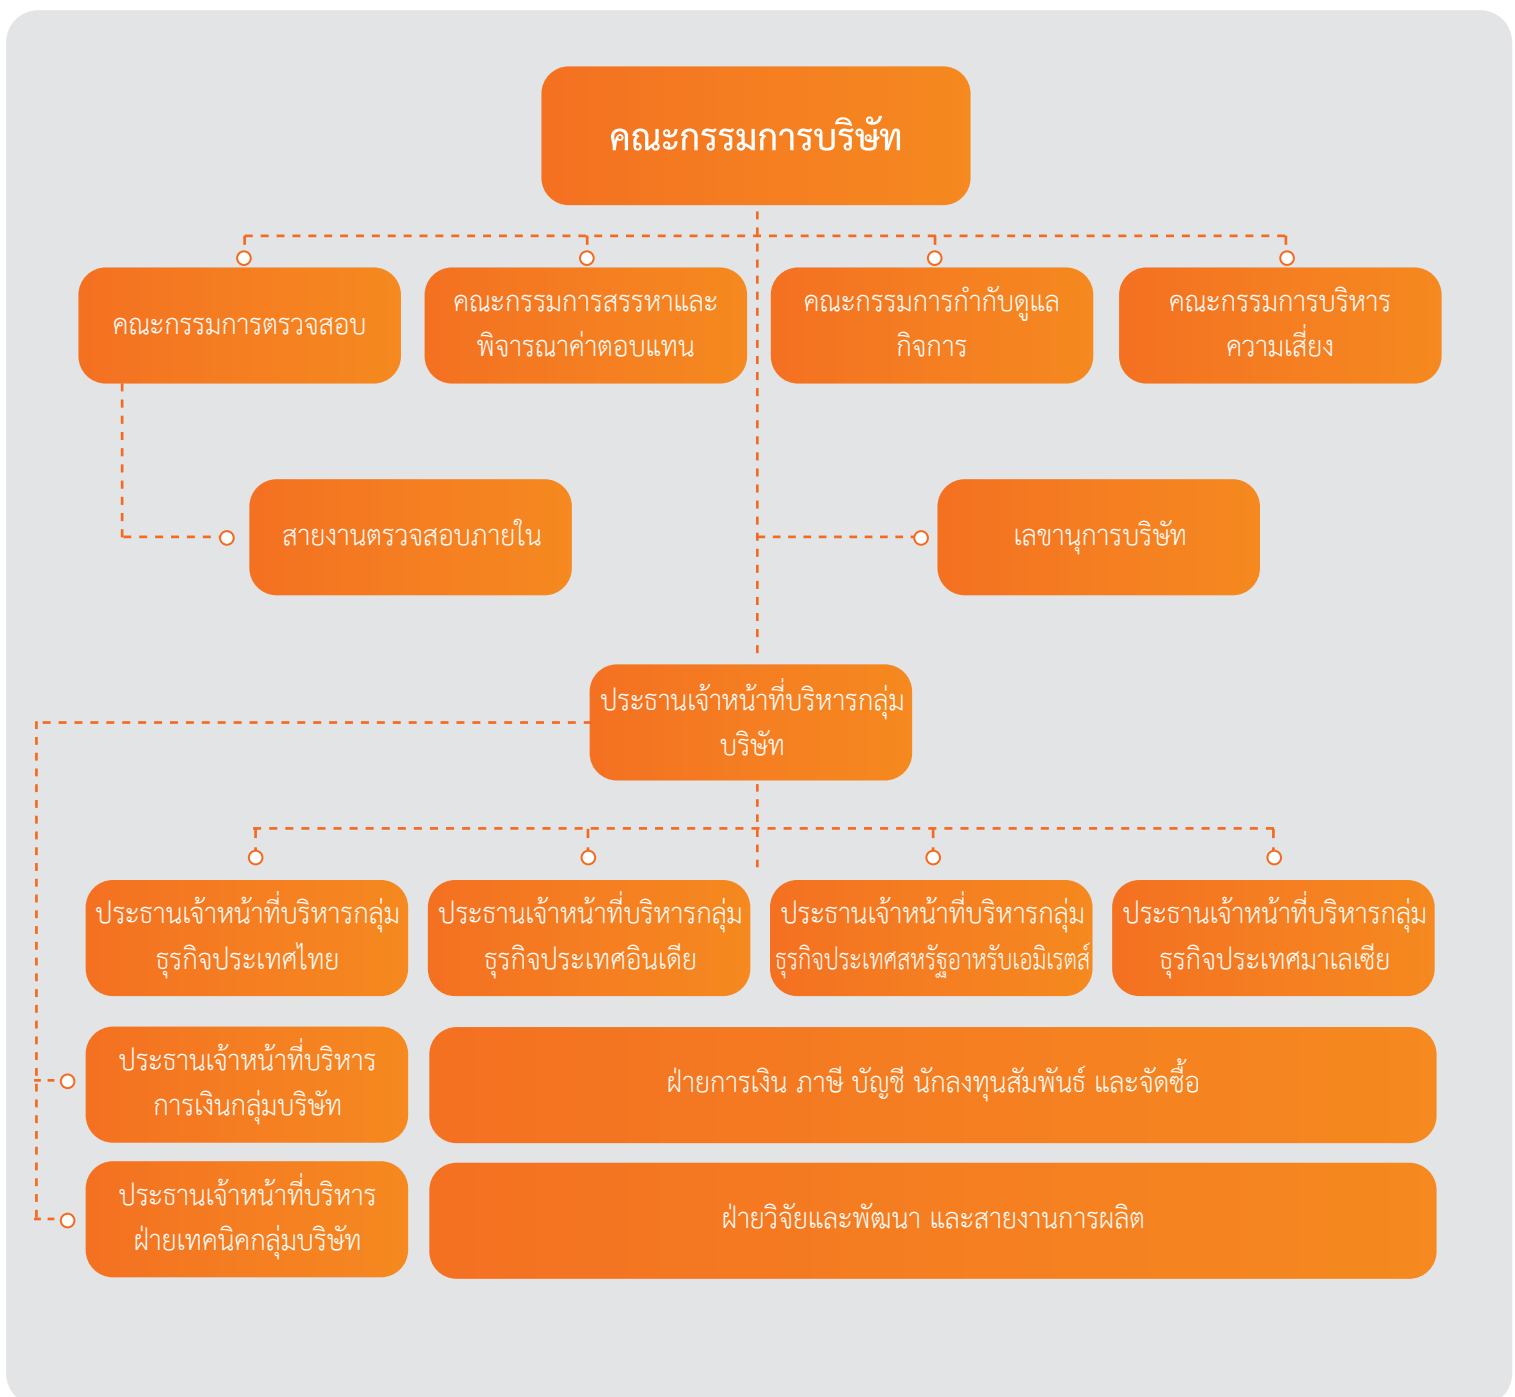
คณะกรรมการบริษัท

คณะกรรมการตรวจสอบ

คณะกรรมการสรรหาและพิจารณาค่าตอบแทน

คณะกรรมการกำกับดูแลกิจการ

คณะกรรมการบริหารความเสี่ยง

สายงานตรวจสอบภายใน

เลขานุการบริษัท

ประธานเจ้าหน้าที่บริหารกลุ่มบริษัท

ประธานเจ้าหน้าที่บริหารกลุ่มธุรกิจประเทศไทย

ประธานเจ้าหน้าที่บริหารกลุ่มธุรกิจประเทศอินเดีย

ประธานเจ้าหน้าที่บริหารกลุ่มธุรกิจประเทศสหรัฐอาหรับเอมิเรตส์

ประธานเจ้าหน้าที่บริหารกลุ่มธุรกิจประเทศมาเลเซีย

ประธานเจ้าหน้าที่บริหารการเงินกลุ่มบริษัท

ฝ่ายการเงิน ภาษี บัญชี นักลงทุนสัมพันธ์ และจัดซื้อ

ประธานเจ้าหน้าที่บริหารฝ่ายเทคนิคกลุ่มบริษัท

ฝ่ายวิจัยและพัฒนา และสายงานการผลิต